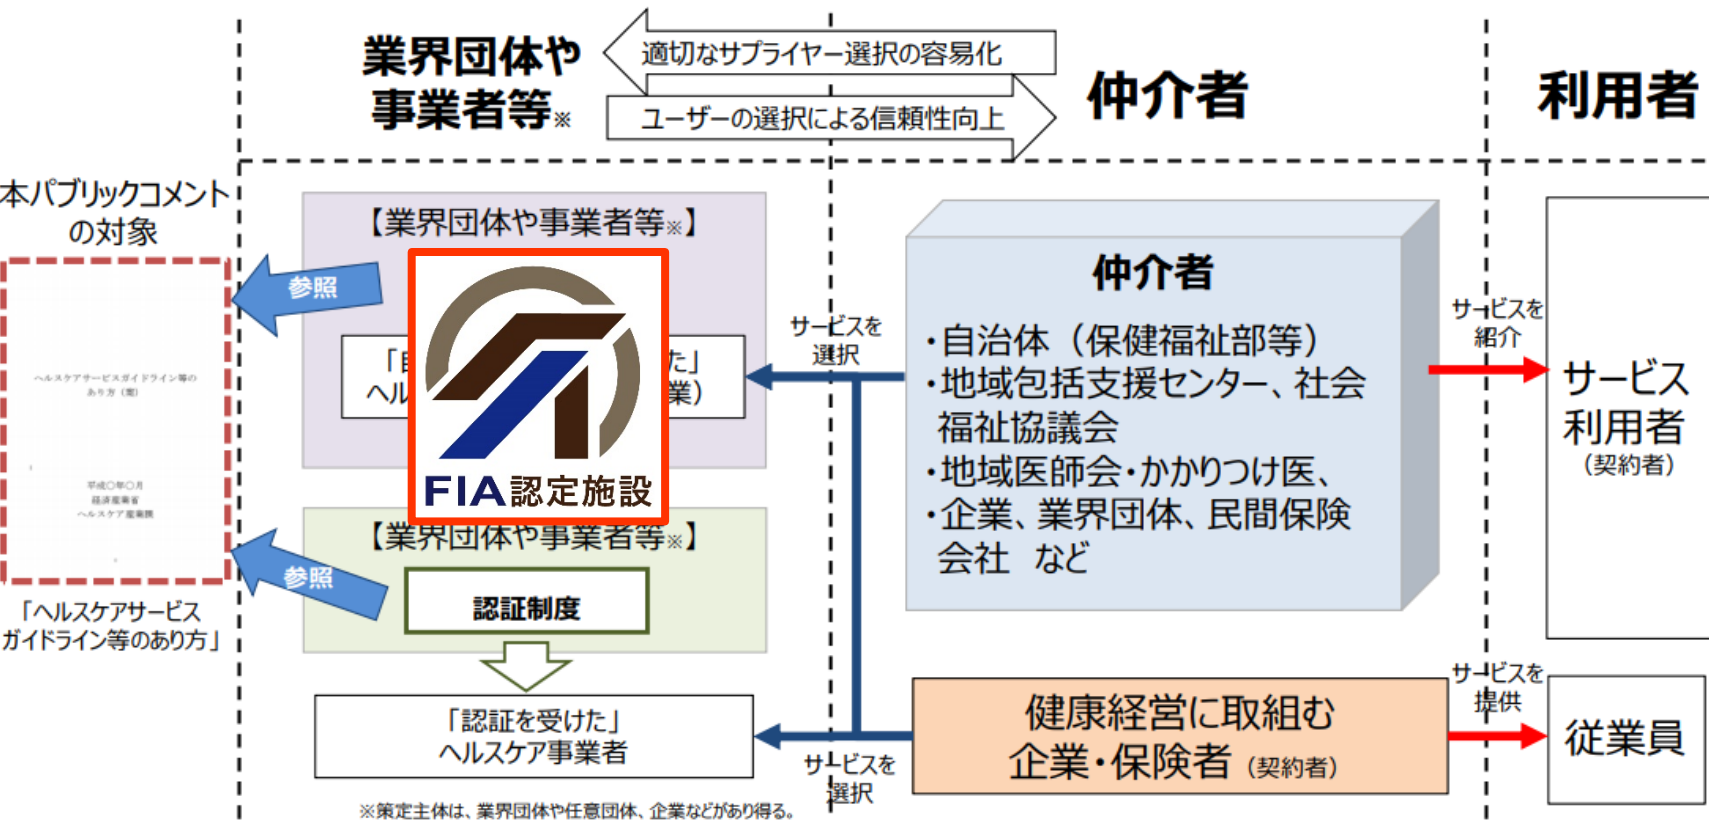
業界団体や事業者等※

適切なサプライヤー選択の容易化

ユーザーの選択による信頼性向上

仲介者

利用者

本パブリックコメントの対象

ヘルスケアサービスガイドライン等のあり方（案）

平成〇年〇月
経済産業省
ヘルスケア産業課

「ヘルスケアサービスガイドライン等のあり方」

参照

【業界団体や事業者等※】

「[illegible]た」
ヘル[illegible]業）

FIA認定施設

参照

【業界団体や事業者等※】

認証制度

「認証を受けた」
ヘルスケア事業者

※策定主体は、業界団体や任意団体、企業などがあり得る。

サービスを選択

サービスを選択

仲介者

・自治体（保健福祉部等）
・地域包括支援センター、社会福祉協議会
・地域医師会・かかりつけ医、
・企業、業界団体、民間保険会社　など

サービスを紹介

サービス利用者
（契約者）

健康経営に取組む
企業・保険者（契約者）

サービスを提供

従業員